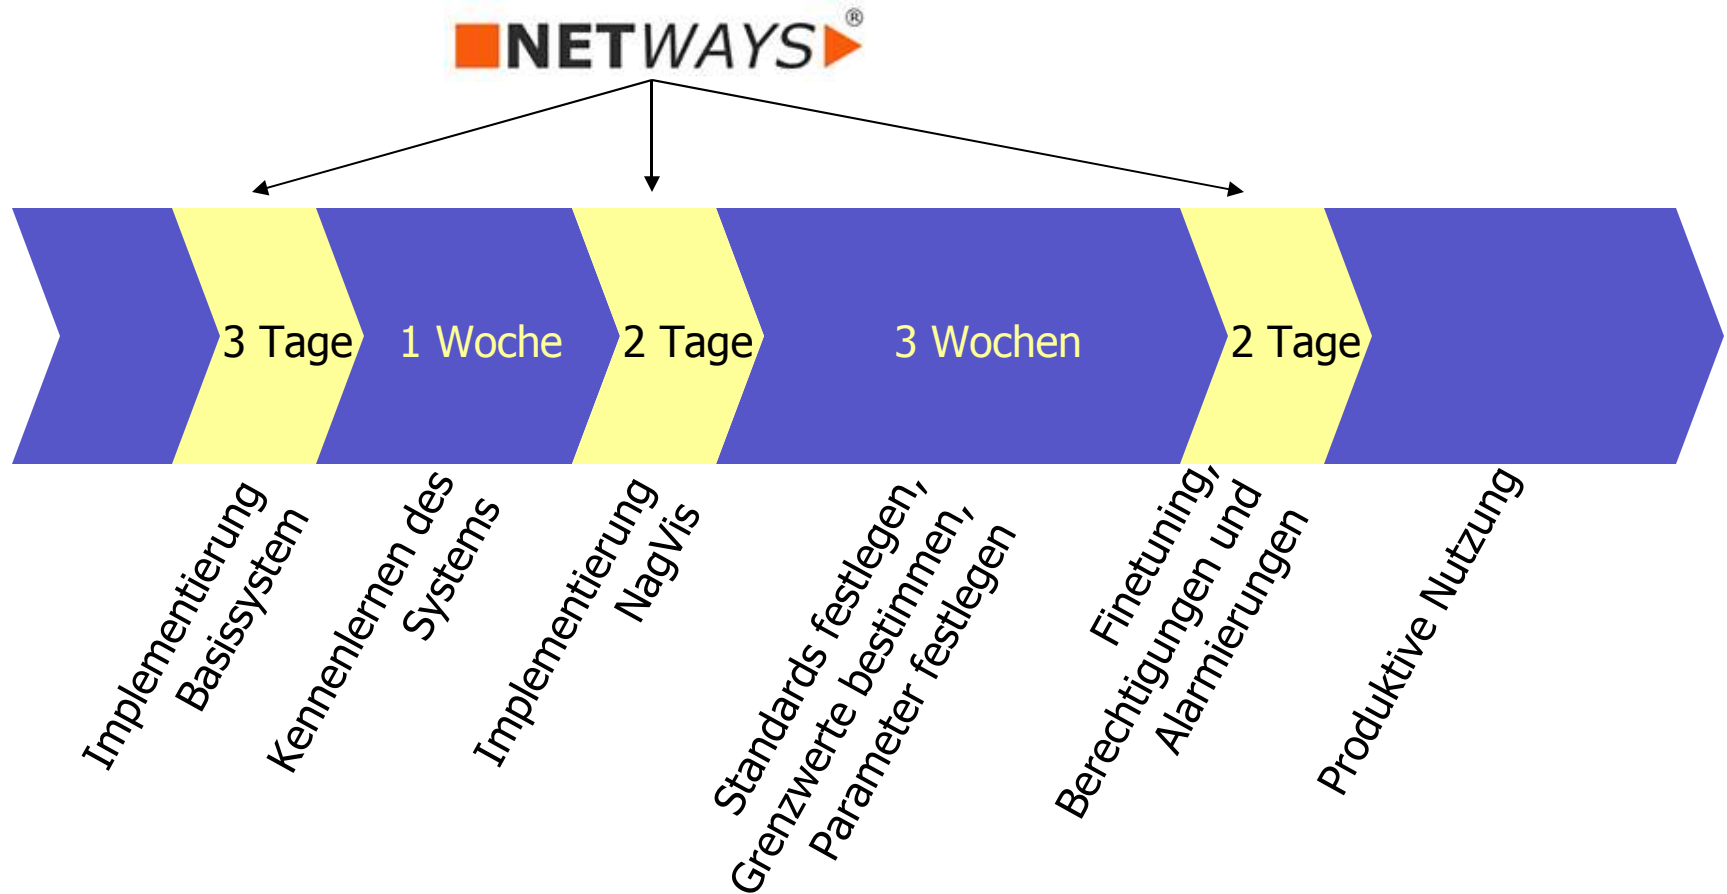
NETWAYS®

3 Tage
1 Woche
2 Tage
3 Wochen
2 Tage

Implementierung Basissystem

Kennenlernen des Systems

Implementierung NagVis

Standards festlegen, Grenzwerte bestimmen, Parameter festlegen

Finetuning, Berechtigungen und Alarmierungen

Produktive Nutzung